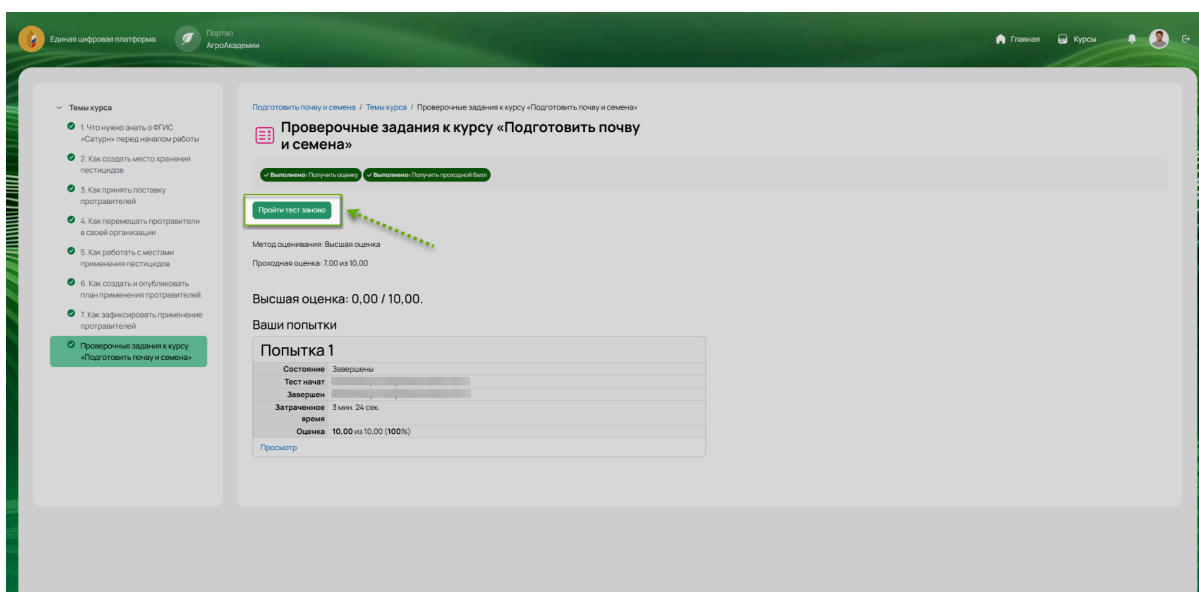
Единая цифровая платформа Портал АгроАкадемии

Главная Курсы

Темы курса
1. Что нужно знать о ФГИС «Сатурн» перед началом работы
2. Как создать место хранения пестицидов
3. Как принять поставку протравителей
4. Как перемещать протравители в своей организации
5. Как работать с местами применения пестицидов
6. Как создать и опубликовать план применения протравителей
7. Как зафиксировать применение протравителей
Проверочные задания к курсу «Подготовить почву и семена»

Подготовить почву и семена / Темы курса / Проверочные задания к курсу «Подготовить почву и семена»

Проверочные задания к курсу «Подготовить почву и семена»

Выполнено: Получить оценку Выполнено: Получить проходной балл

Пройти тест заново

Метод оценивания: Высшая оценка

Проходная оценка: 7,00 из 10,00

Высшая оценка: 0,00 / 10,00.

Ваши попытки

Попытка 1

| Состояние | Завершены |
|---|---|
| Тест начат | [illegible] |
| Завершен | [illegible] |
| Затраченное время | 3 мин. 24 сек. |
| Оценка | 10,00 из 10,00 (100%) |

Просмотр